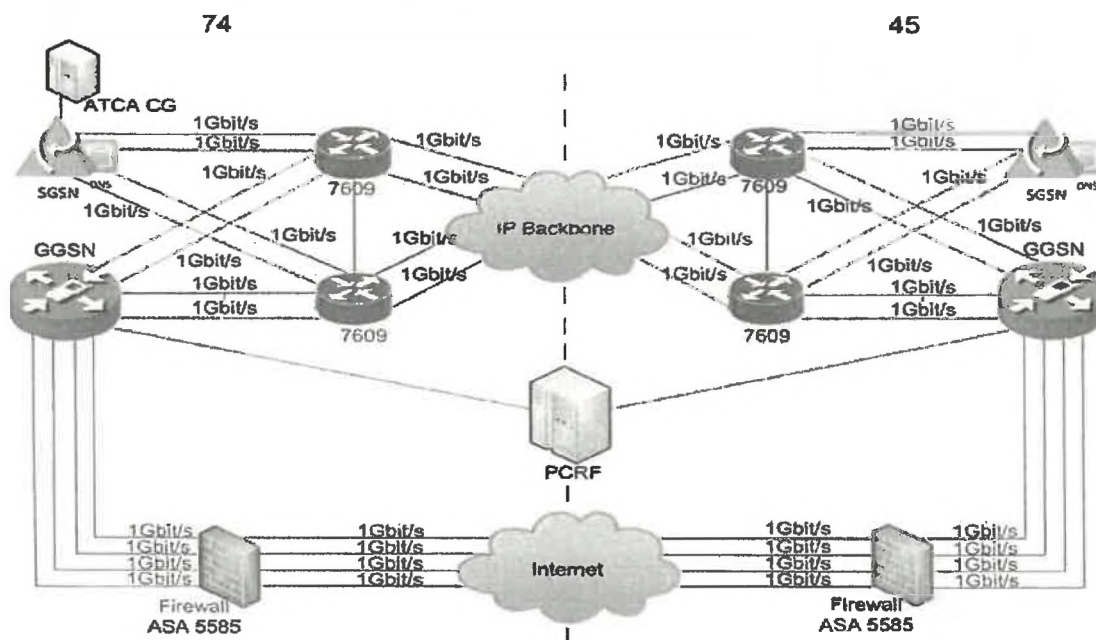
74

45

ATCA CG

1Gbit/s
1Gbit/s
1Gbit/s
1Gbit/s
DNS
SGSN
1Gbit/s
7609
1Gbit/s
1Gbit/s
1Gbit/s
1Gbit/s
GGSN
1Gbit/s
1Gbit/s
1Gbit/s
7609

IP Backbone

1Gbit/s
1Gbit/s
1Gbit/s
7609
1Gbit/s
1Gbit/s
1Gbit/s
SGSN
DNS
1Gbit/s
1Gbit/s
1Gbit/s
1Gbit/s
1Gbit/s
GGSN
1Gbit/s
1Gbit/s
1Gbit/s
7609

PCRF

1Gbit/s
1Gbit/s
1Gbit/s
1Gbit/s
Firewall
ASA 5585
1Gbit/s
1Gbit/s
1Gbit/s
1Gbit/s

Internet

1Gbit/s
1Gbit/s
1Gbit/s
1Gbit/s
Firewall
ASA 5585
1Gbit/s
1Gbit/s
1Gbit/s
1Gbit/s